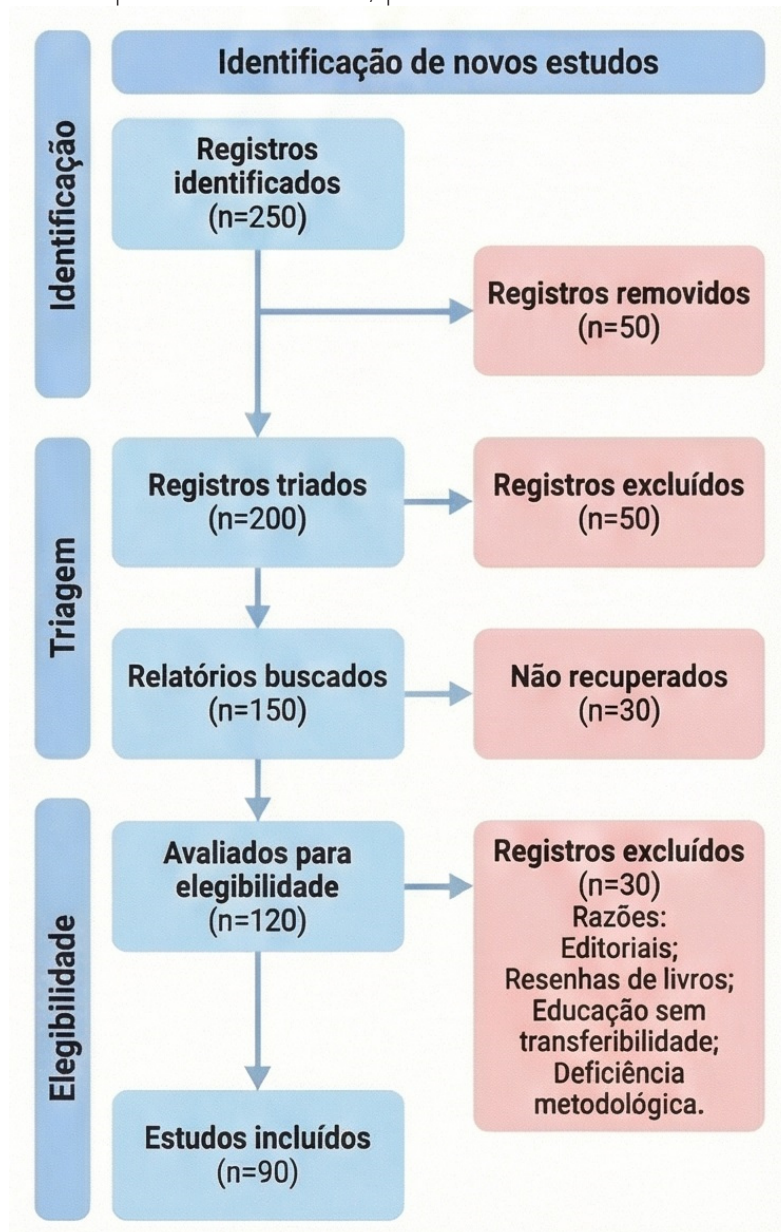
Identificação de novos estudos

Identificação

Registros identificados (n=250)

Registros removidos (n=50)

Triagem

Registros triados (n=200)

Registros excluídos (n=50)

Relatórios buscados (n=150)

Não recuperados (n=30)

Elegibilidade

Avaliados para elegibilidade (n=120)

Registros excluídos (n=30) Razões: Editoriais; Resenhas de livros; Educação sem transferibilidade; Deficiência metodológica.

Estudos incluídos (n=90)